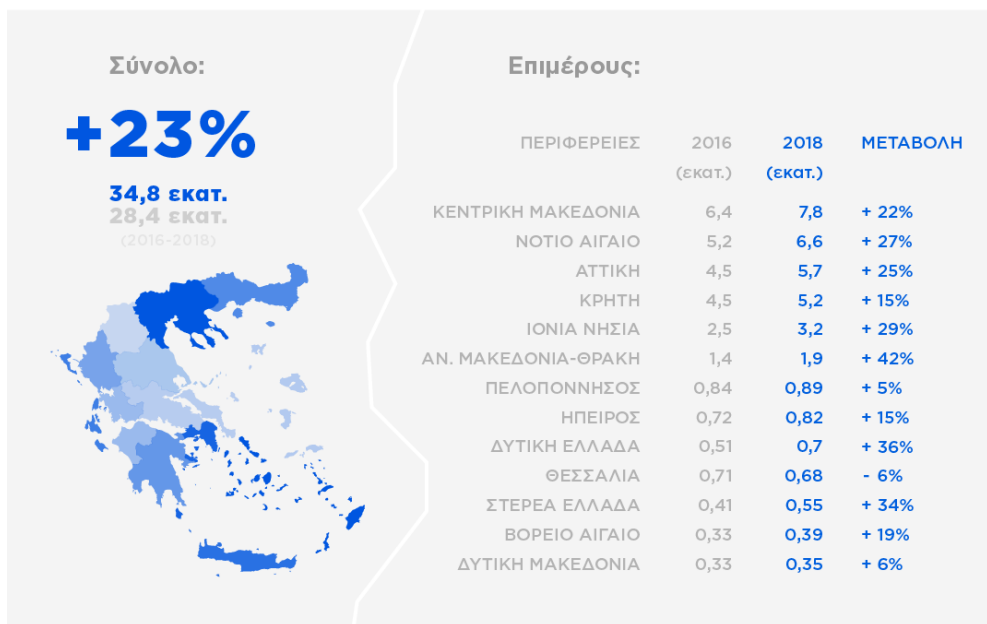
Σύνολο:

+23%

34,8 εκατ.
28,4 εκατ.
(2016-2018)

Επιμέρους:

| ΠΕΡΙΦΕΡΕΙΕΣ | 2016 (εκατ.) | 2018 (εκατ.) | ΜΕΤΑΒΟΛΗ |
|---|---|---|---|
| ΚΕΝΤΡΙΚΗ ΜΑΚΕΔΟΝΙΑ | 6,4 | 7,8 | + 22% |
| ΝΟΤΙΟ ΑΙΓΑΙΟ | 5,2 | 6,6 | + 27% |
| ΑΤΤΙΚΗ | 4,5 | 5,7 | + 25% |
| ΚΡΗΤΗ | 4,5 | 5,2 | + 15% |
| ΙΟΝΙΑ ΝΗΣΙΑ | 2,5 | 3,2 | + 29% |
| ΑΝ. ΜΑΚΕΔΟΝΙΑ-ΘΡΑΚΗ | 1,4 | 1,9 | + 42% |
| ΠΕΛΟΠΟΝΝΗΣΟΣ | 0,84 | 0,89 | + 5% |
| ΗΠΕΙΡΟΣ | 0,72 | 0,82 | + 15% |
| ΔΥΤΙΚΗ ΕΛΛΑΔΑ | 0,51 | 0,7 | + 36% |
| ΘΕΣΣΑΛΙΑ | 0,71 | 0,68 | - 6% |
| ΣΤΕΡΕΑ ΕΛΛΑΔΑ | 0,41 | 0,55 | + 34% |
| ΒΟΡΕΙΟ ΑΙΓΑΙΟ | 0,33 | 0,39 | + 19% |
| ΔΥΤΙΚΗ ΜΑΚΕΔΟΝΙΑ | 0,33 | 0,35 | + 6% |